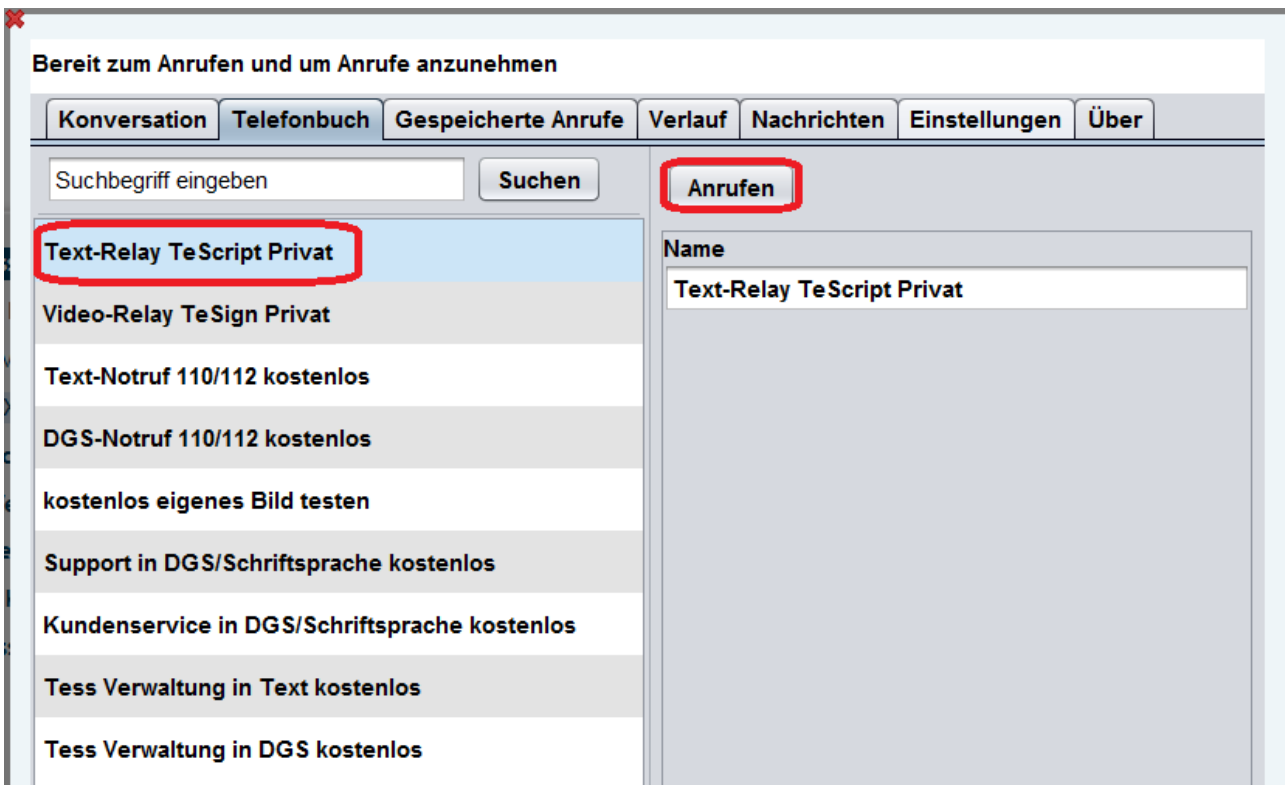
Bereit zum Anrufen und um Anrufe anzunehmen

Konversation | Telefonbuch | Gespeicherte Anrufe | Verlauf | Nachrichten | Einstellungen | Über

Suchbegriff eingeben

Suchen

Anrufen

Text-Relay TeScript Privat

Video-Relay TeSign Privat

Text-Notruf 110/112 kostenlos

DGS-Notruf 110/112 kostenlos

kostenlos eigenes Bild testen

Support in DGS/Schriftsprache kostenlos

Kundenservice in DGS/Schriftsprache kostenlos

Tess Verwaltung in Text kostenlos

Tess Verwaltung in DGS kostenlos

Name

Text-Relay TeScript Privat